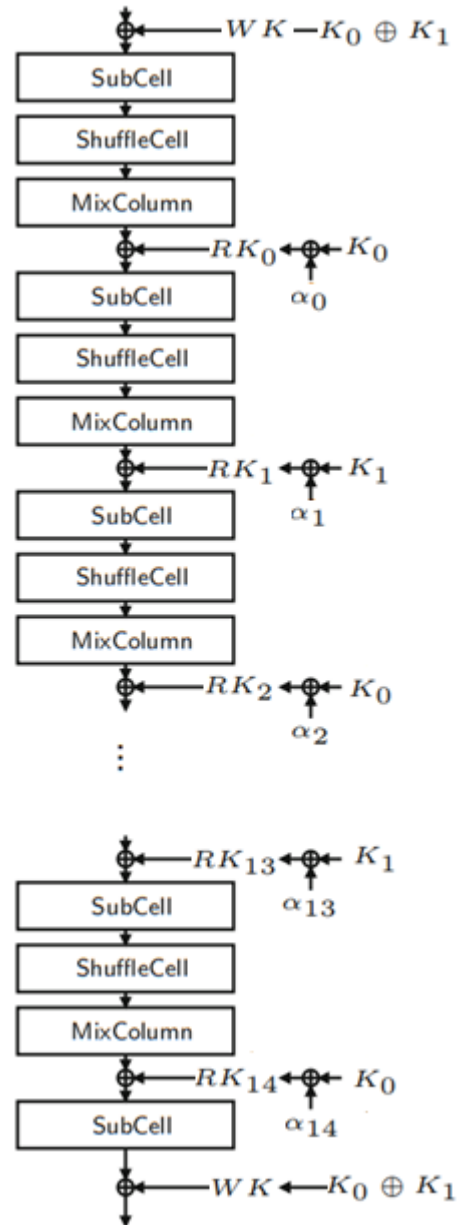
$WK$ — $K_0 \oplus K_1$

SubCell

ShuffleCell

MixColumn

$RK_0$ $K_0$

$\alpha_0$

SubCell

ShuffleCell

MixColumn

$RK_1$ $K_1$

$\alpha_1$

SubCell

ShuffleCell

MixColumn

$RK_2$ $K_0$

$\alpha_2$

⋮

$RK_{13}$ $K_1$

$\alpha_{13}$

SubCell

ShuffleCell

MixColumn

$RK_{14}$ $K_0$

$\alpha_{14}$

SubCell

$WK$ $K_0 \oplus K_1$